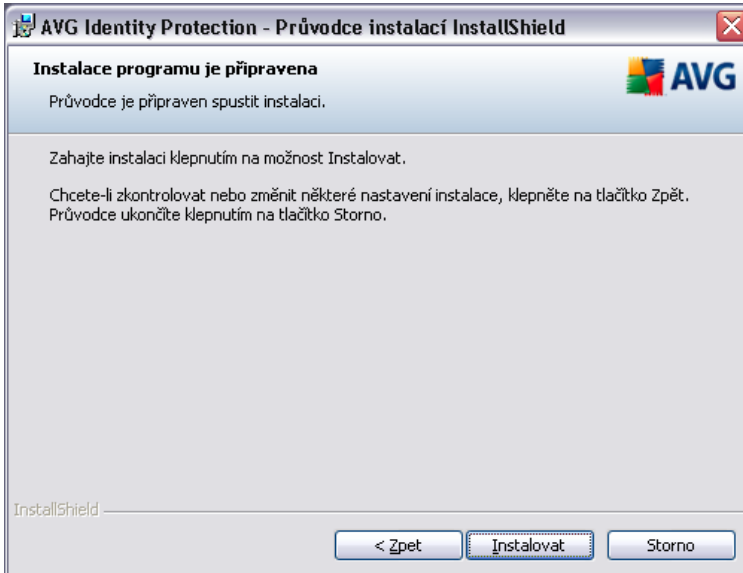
AVG Identity Protection - Průvodce instalací InstallShield

Instalace programu je připravena

Průvodce je připraven spustit instalaci.

AVG

Zahajte instalaci klepnutím na možnost Instalovat.

Chcete-li zkontrolovat nebo změnit některé nastavení instalace, klepněte na tlačítko Zpět. Průvodce ukončíte klepnutím na tlačítko Storno.

InstallShield

< Zpet

Instalovat

Storno